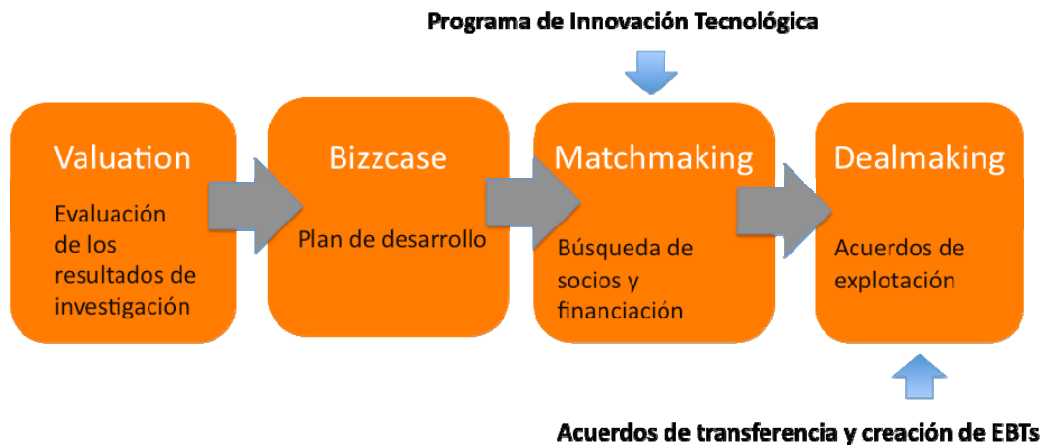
Programa de Innovación Tecnológica

Valuation
Evaluación de los resultados de investigación

Bizzcase
Plan de desarrollo

Matchmaking
Búsqueda de socios y financiación

Dealmaking
Acuerdos de explotación

Acuerdos de transferencia y creación de EBTs